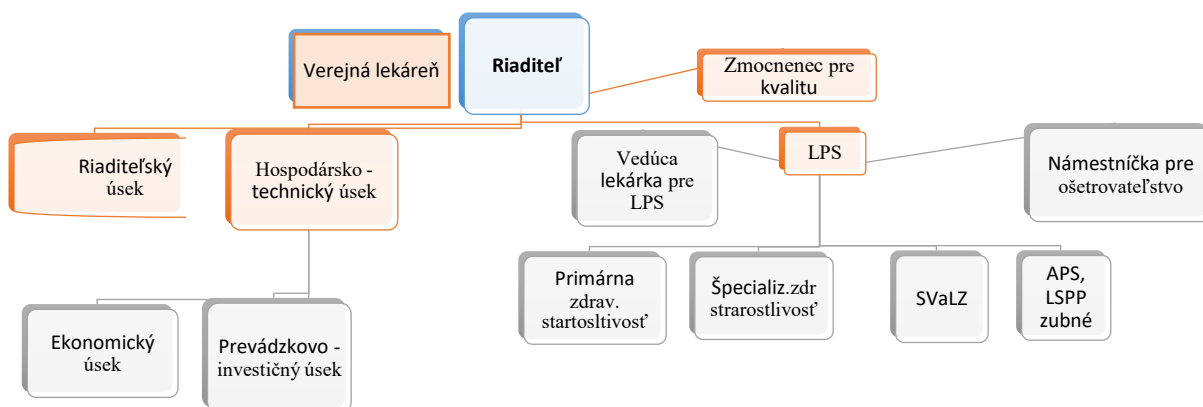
Verejná lekáreň

Riaditeľ

Zmocnenec pre kvalitu

Riaditeľský úsek

Hospodársko - technický úsek

Vedúca lekárka pre LPS

LPS

Námestníčka pre ošetrovateľstvo

Primárna zdrav. startosltivosť

Špecializ.zdr starostlivosť

SVaLZ

APS, LSPP zubné

Ekonomický úsek

Prevádzkovo - investičný úsek